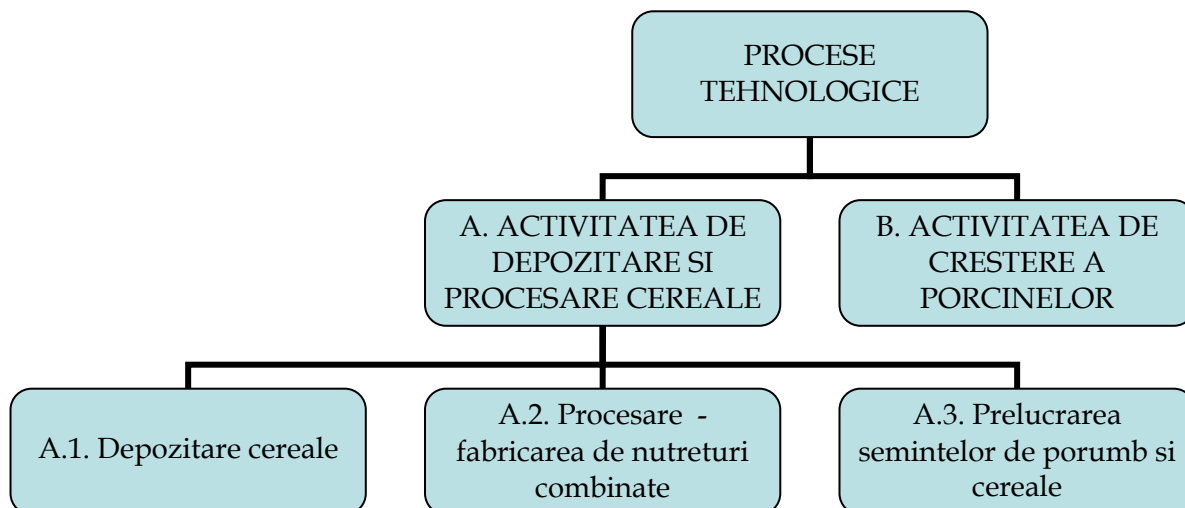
PROCESE TEHNOLOGICE

A. ACTIVITATEA DE DEPOZITARE SI PROCESARE CEREALE

B. ACTIVITATEA DE CRESTERE A PORCINELOR

A.1. Depozitare cereale

A.2. Procesare - fabricarea de nutreturi combinate

A.3. Prelucrarea semintelor de porumb si cereale